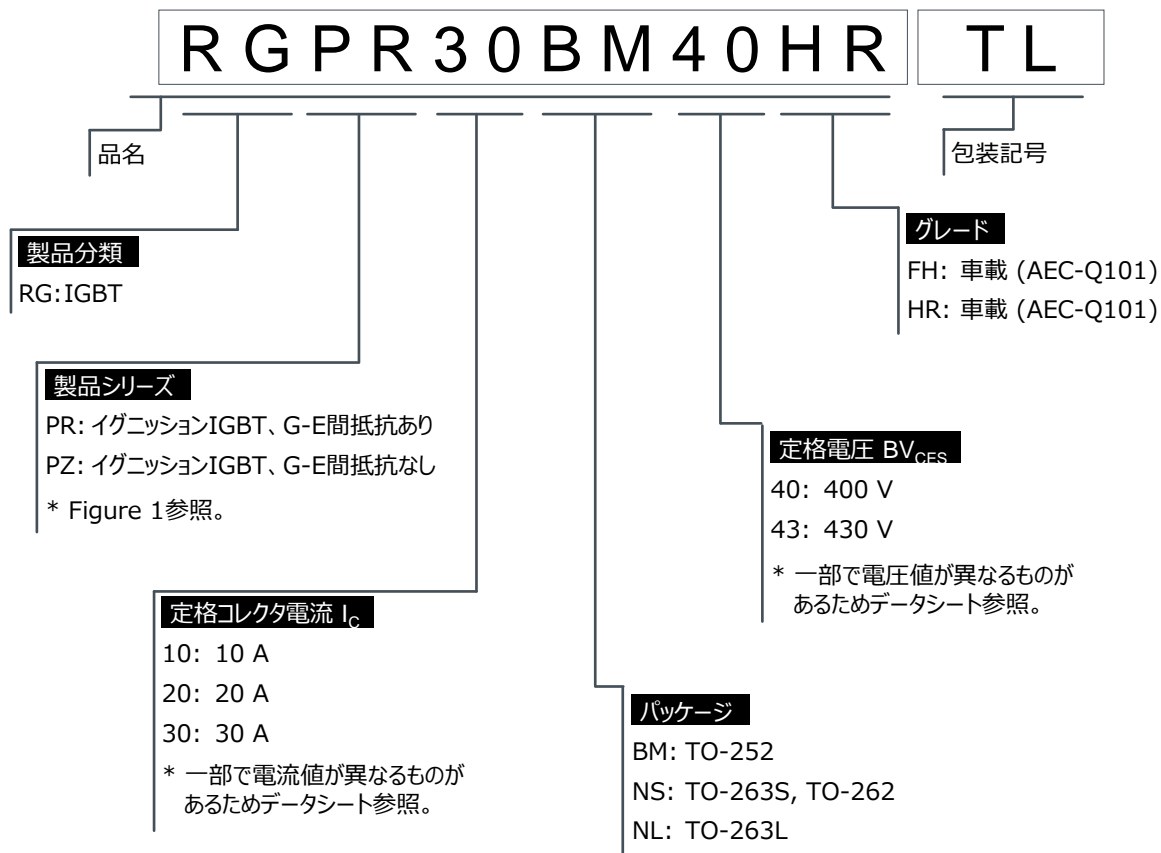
R G P R 3 0 B M 4 0 H R T L

品名

包装記号

製品分類
RG: IGBT

グレード
FH: 車載 (AEC-Q101)
HR: 車載 (AEC-Q101)

製品シリーズ
PR: イグニッションIGBT、G-E間抵抗あり
PZ: イグニッションIGBT、G-E間抵抗なし
* Figure 1参照。

定格電圧 $BV_{CES}$
40: 400 V
43: 430 V
* 一部で電圧値が異なるものがあるためデータシート参照。

定格コレクタ電流 $I_C$
10: 10 A
20: 20 A
30: 30 A
* 一部で電流値が異なるものがあるためデータシート参照。

パッケージ
BM: TO-252
NS: TO-263S, TO-262
NL: TO-263L